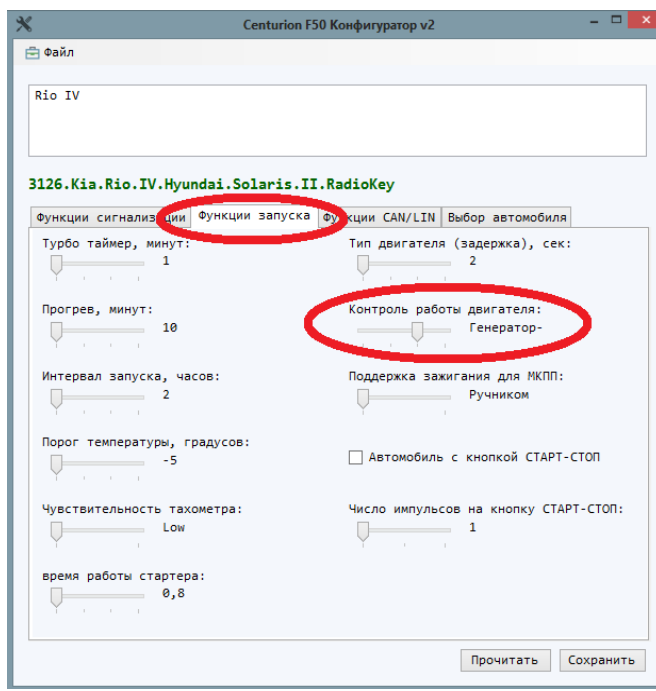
Centurion F50 Конфигуратор v2

Файл

Rio IV

3126.Kia.Rio.IV.Hyundai.Solaris.II.RadioKey

Функции сигнализации | Функции запуска | Функции CAN/LIN | Выбор автомобиля

Турбо таймер, минут: 1

Тип двигателя (задержка), сек: 2

Прогрев, минут: 10

Контроль работы двигателя: Генератор-

Интервал запуска, часов: 2

Поддержка зажигания для МКПП: Ручником

Порог температуры, градусов: -5

Автомобиль с кнопкой СТАРТ-СТОП

Чувствительность тахометра: Low

Число импульсов на кнопку СТАРТ-СТОП: 1

время работы стартера: 0,8

Прочитать | Сохранить